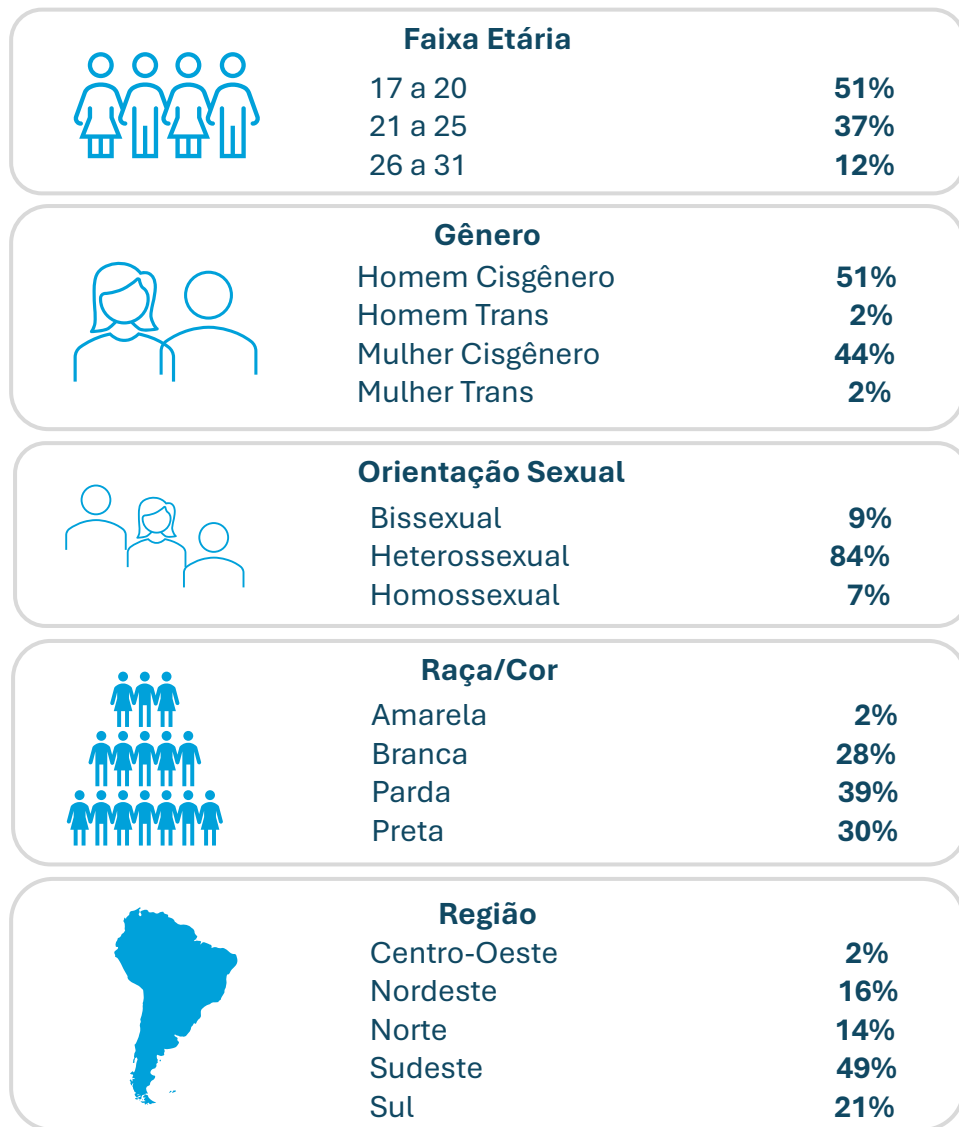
Faixa Etária

| | |
|---|---|
| 17 a 20 | **51%** |
| 21 a 25 | **37%** |
| 26 a 31 | **12%** |

Gênero

| | |
|---|---|
| Homem Cisgênero | **51%** |
| Homem Trans | **2%** |
| Mulher Cisgênero | **44%** |
| Mulher Trans | **2%** |

Orientação Sexual

| | |
|---|---|
| Bissexual | **9%** |
| Heterossexual | **84%** |
| Homossexual | **7%** |

Raça/Cor

| | |
|---|---|
| Amarela | **2%** |
| Branca | **28%** |
| Parda | **39%** |
| Preta | **30%** |

Região

| | |
|---|---|
| Centro-Oeste | **2%** |
| Nordeste | **16%** |
| Norte | **14%** |
| Sudeste | **49%** |
| Sul | **21%** |